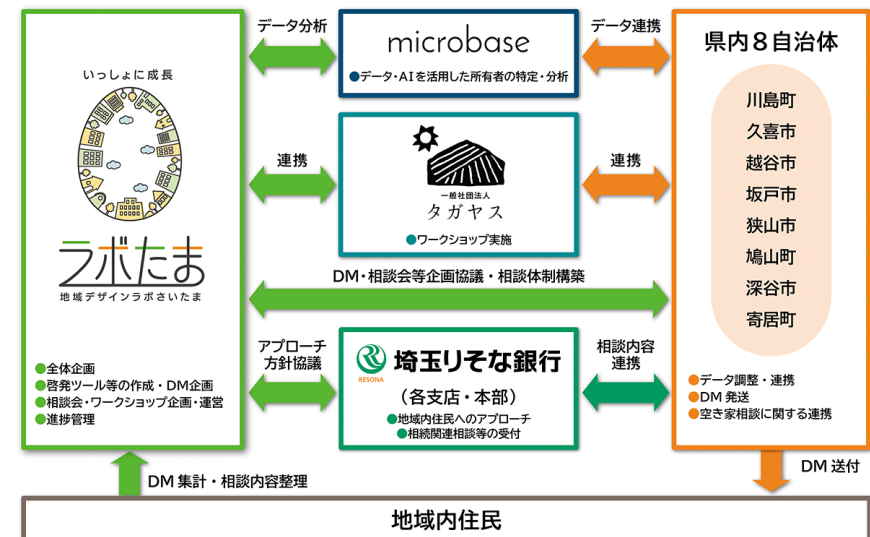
いっしょに成長

ラボたま

地域デザインラボさいたま

●全体企画
●啓発ツール等の作成・DM企画
●相談会・ワークショップ企画・運営
●進捗管理

データ分析

microbase

●データ・AIを活用した所有者の特定・分析

データ連携

連携

一般社団法人
タガヤス

●ワークショップ実施

連携

DM・相談会等企画協議・相談体制構築

アプローチ
方針協議

RESONA
埼玉りそな銀行

（各支店・本部）

●地域内住民へのアプローチ
●相続関連相談等の受付

相談内容
連携

県内８自治体

川島町
久喜市
越谷市
坂戸市
狭山市
鳩山町
深谷市
寄居町

●データ調整・連携
●DM 発送
●空き家相談に関する連携

DM 集計・相談内容整理

DM 送付

地域内住民